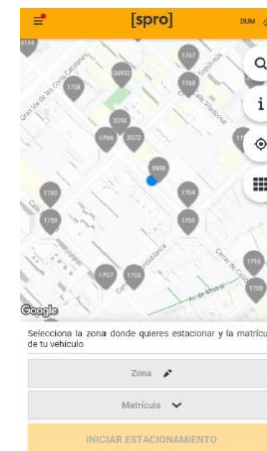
[spro]

DUM

1114
1767
1768
20532
1758
3290
3572
1766
9999
1760
1764
1759
1765
1727
1725
1716
1709

Gran Via de les Corts Catalanes
Carrer de Sardenya
Carrer de València
Carrer de Mallorca
Carrer de Còrsega
Av. de Meridiana
Carrer de Ribes

Google

Selecciona la zona donde quieres estacionar y la matrícula de tu vehículo

Zona

Matrícula

INICIAR ESTACIONAMIENTO